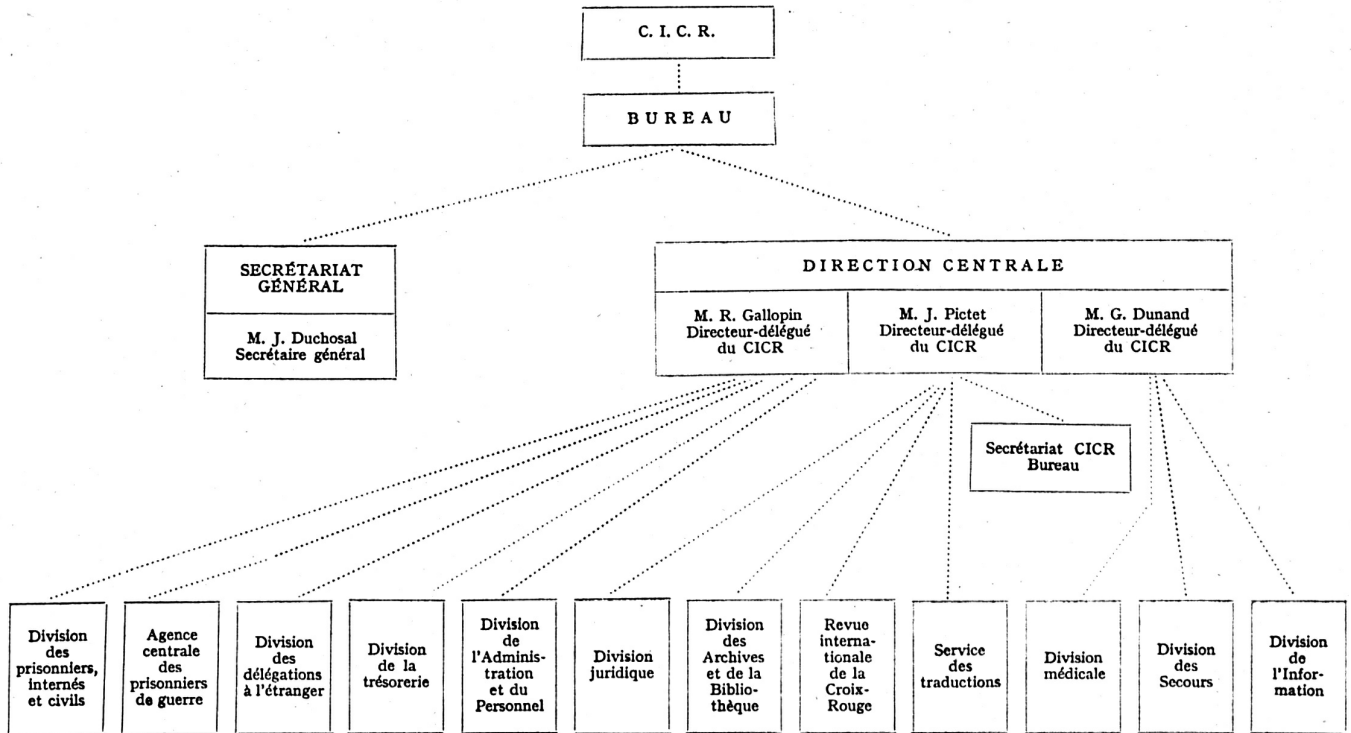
C. I. C. R.

BUREAU

SECRÉTARIAT GÉNÉRAL

M. J. Duchosal
Secrétaire général

DIRECTION CENTRALE

M. R. Gallopin
Directeur-délégué du CICR

M. J. Pictet
Directeur-délégué du CICR

M. G. Dunand
Directeur-délégué du CICR

Secrétariat CICR
Bureau

Division des prisonniers, internés et civils

Agence centrale des prisonniers de guerre

Division des délégations à l'étranger

Division de la trésorerie

Division de l'Administration et du Personnel

Division juridique

Division des Archives et de la Bibliothèque

Revue internationale de la Croix-Rouge

Service des traductions

Division médicale

Division des Secours

Division de l'Information